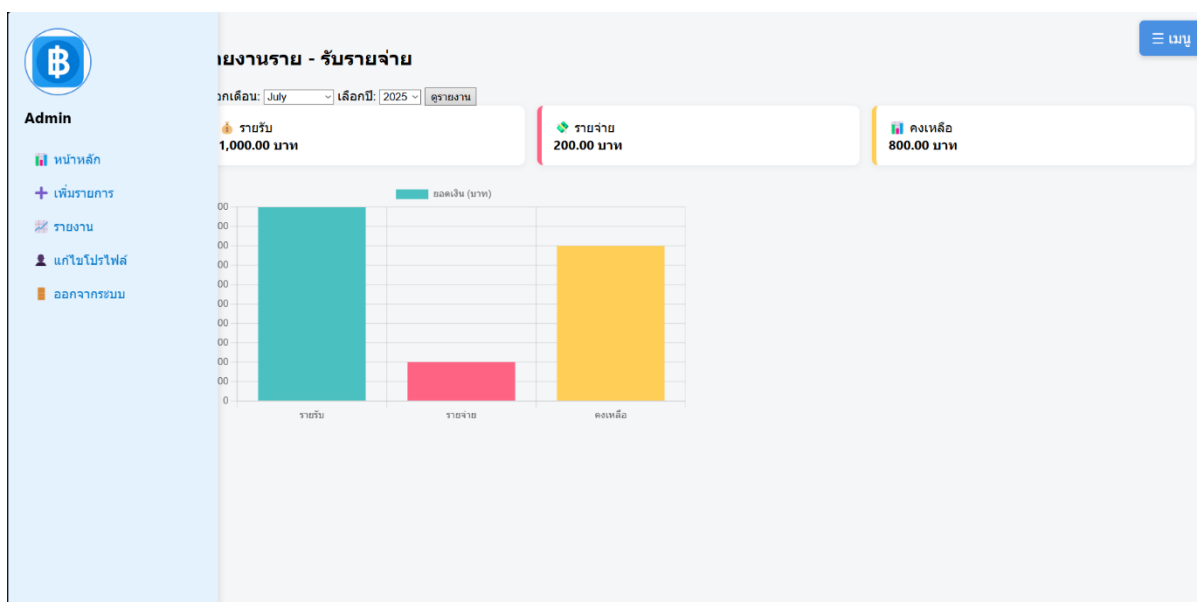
฿

Admin

หน้าหลัก
เพิ่มรายการ
รายงาน
แก้ไขโปรไฟล์
ออกจากระบบ

☰ เมนู

ายงานราย - รับรายจ่าย

กเดือน: July เลือกปี: 2025 ดูรายงาน

รายรับ
1,000.00 บาท

รายจ่าย
200.00 บาท

คงเหลือ
800.00 บาท

ยอดเงิน (บาท)

00
00
00
00
00
00
00
00
00
00
0

รายรับ
รายจ่าย
คงเหลือ